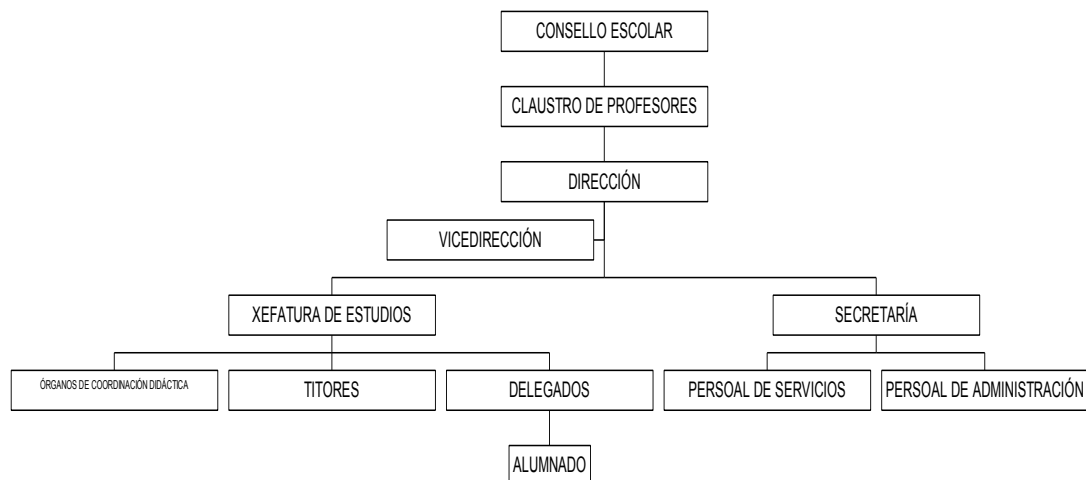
CONSELLO ESCOLAR

CLAUSTRO DE PROFESORES

DIRECCIÓN

VICEDIRECCIÓN

XEFATURA DE ESTUDIOS

SECRETARÍA

ÓRGANOS DE COORDINACIÓN DIDÁCTICA

TITORES

DELEGADOS

ALUMNADO

PERSOAL DE SERVICIOS

PERSOAL DE ADMINISTRACIÓN